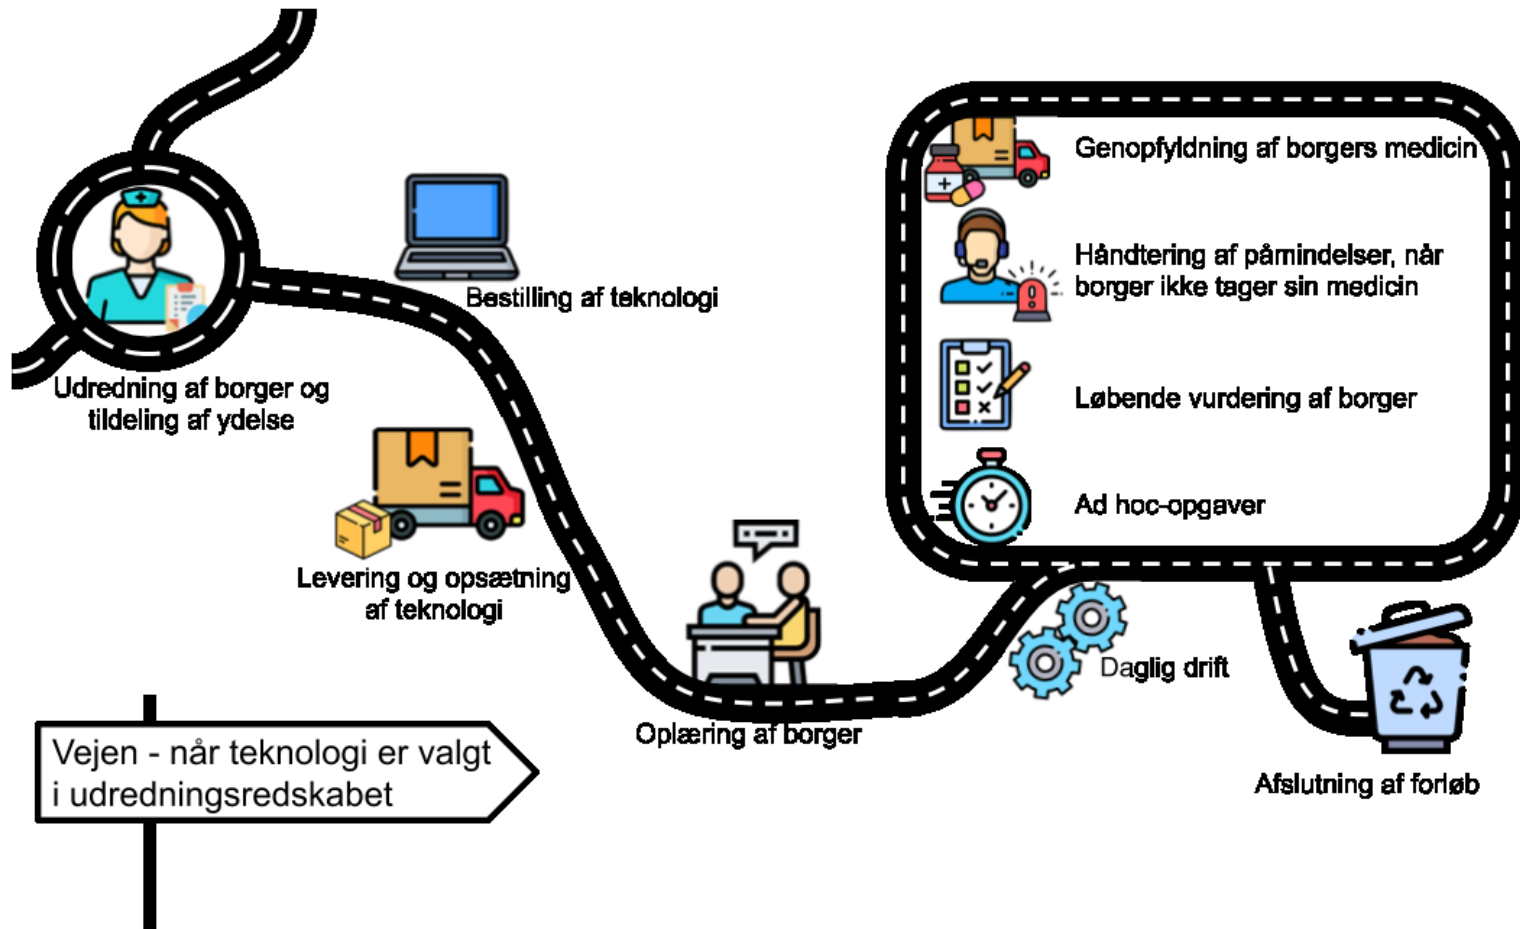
Udredning af borger og tildeling af ydelse

Bestilling af teknologi

Levering og opsætning af teknologi

Oplæring af borger

Daglig drift

Genopfyldning af borgers medicin

Håndtering af påmindelser, når borger ikke tager sin medicin

Løbende vurdering af borger

Ad hoc-opgaver

Afslutning af forløb

Vejen - når teknologi er valgt i udredningsredskabet